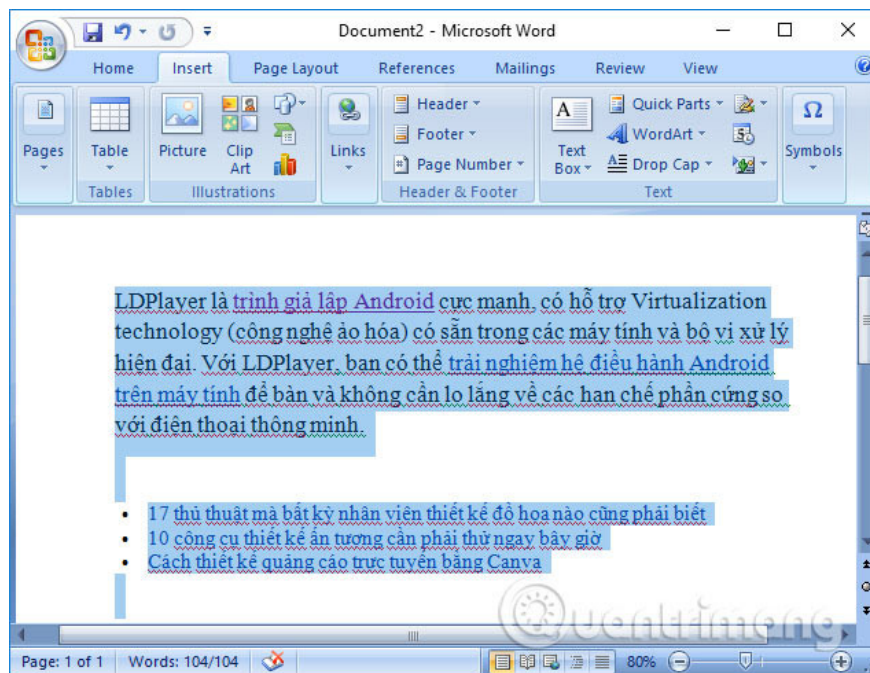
Document2 - Microsoft Word

Home Insert Page Layout References Mailings Review View

Pages
Table
Tables
Picture Clip Art
Illustrations
Links
Header
Footer
Page Number
Header & Footer
Text Box
Quick Parts
WordArt
Drop Cap
Text
Symbols

LDPlayer là trình giả lập Android cực mạnh, có hỗ trợ Virtualization technology (công nghệ ảo hóa) có sẵn trong các máy tính và bộ vi xử lý hiện đại. Với LDPlayer, bạn có thể trải nghiệm hệ điều hành Android trên máy tính để bàn và không cần lo lắng về các hạn chế phần cứng so với điện thoại thông minh.

- 17 thủ thuật mà bất kỳ nhân viên thiết kế đồ họa nào cũng phải biết
- 10 công cụ thiết kế ấn tượng cần phải thử ngay bây giờ
- Cách thiết kế quảng cáo trực tuyến bằng Canva

Quantrimang

Page: 1 of 1 Words: 104/104 80%